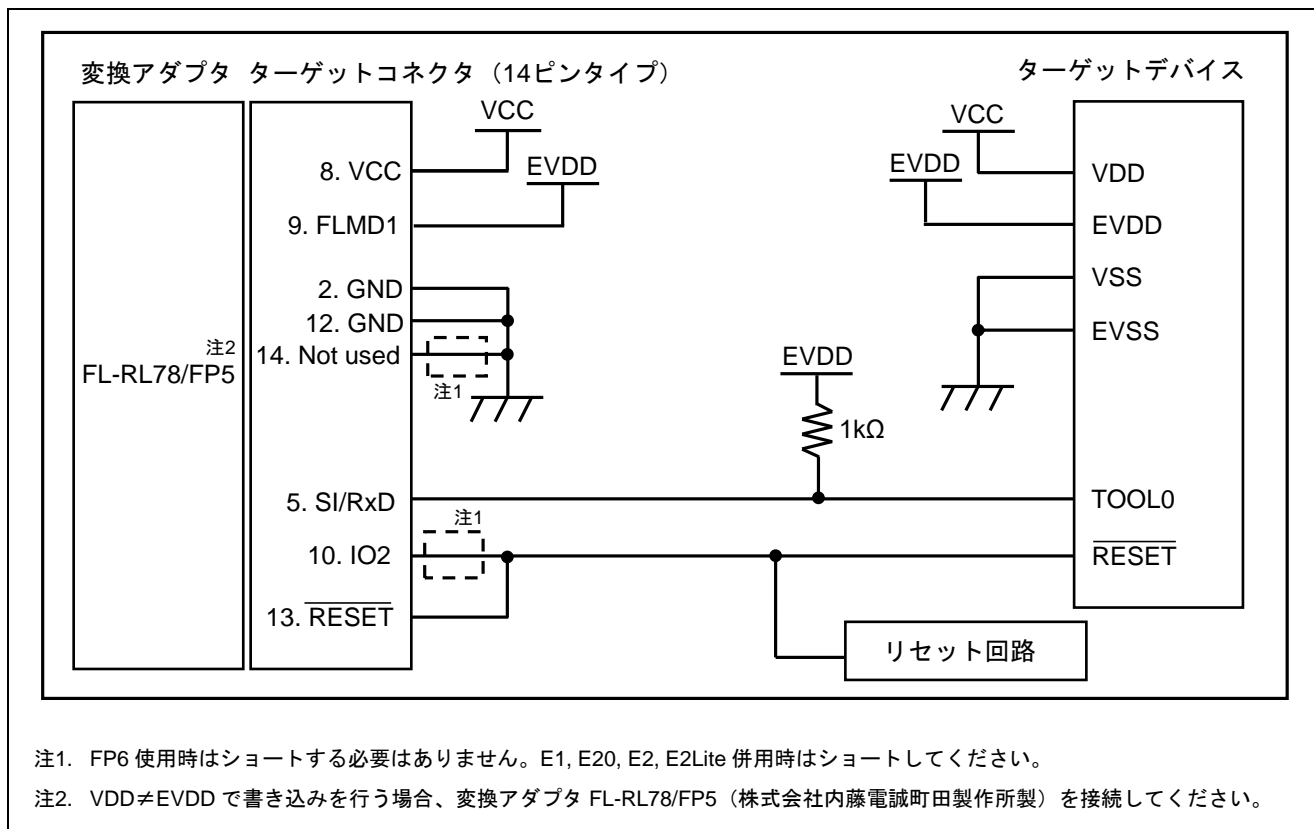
変換アダプタ ターゲットコネクタ（14ピンタイプ）

ターゲットデバイス

FL-RL78/FP5 注2

8. VCC
9. FLMD1
2. GND
12. GND
14. Not used
注1
5. SI/RxD
注1
10. IO2
13. $\overline{\text{RESET}}$

VCC
EVDD
EVDD
1kΩ

VCC
EVDD
VDD
EVDD
VSS
EVSS
TOOL0
$\overline{\text{RESET}}$

リセット回路

注1. FP6 使用時はショートする必要はありません。E1, E20, E2, E2Lite 併用時はショートしてください。

注2. VDD≠EVDD で書き込みを行う場合、変換アダプタ FL-RL78/FP5（株式会社内藤電誠町田製作所製）を接続してください。